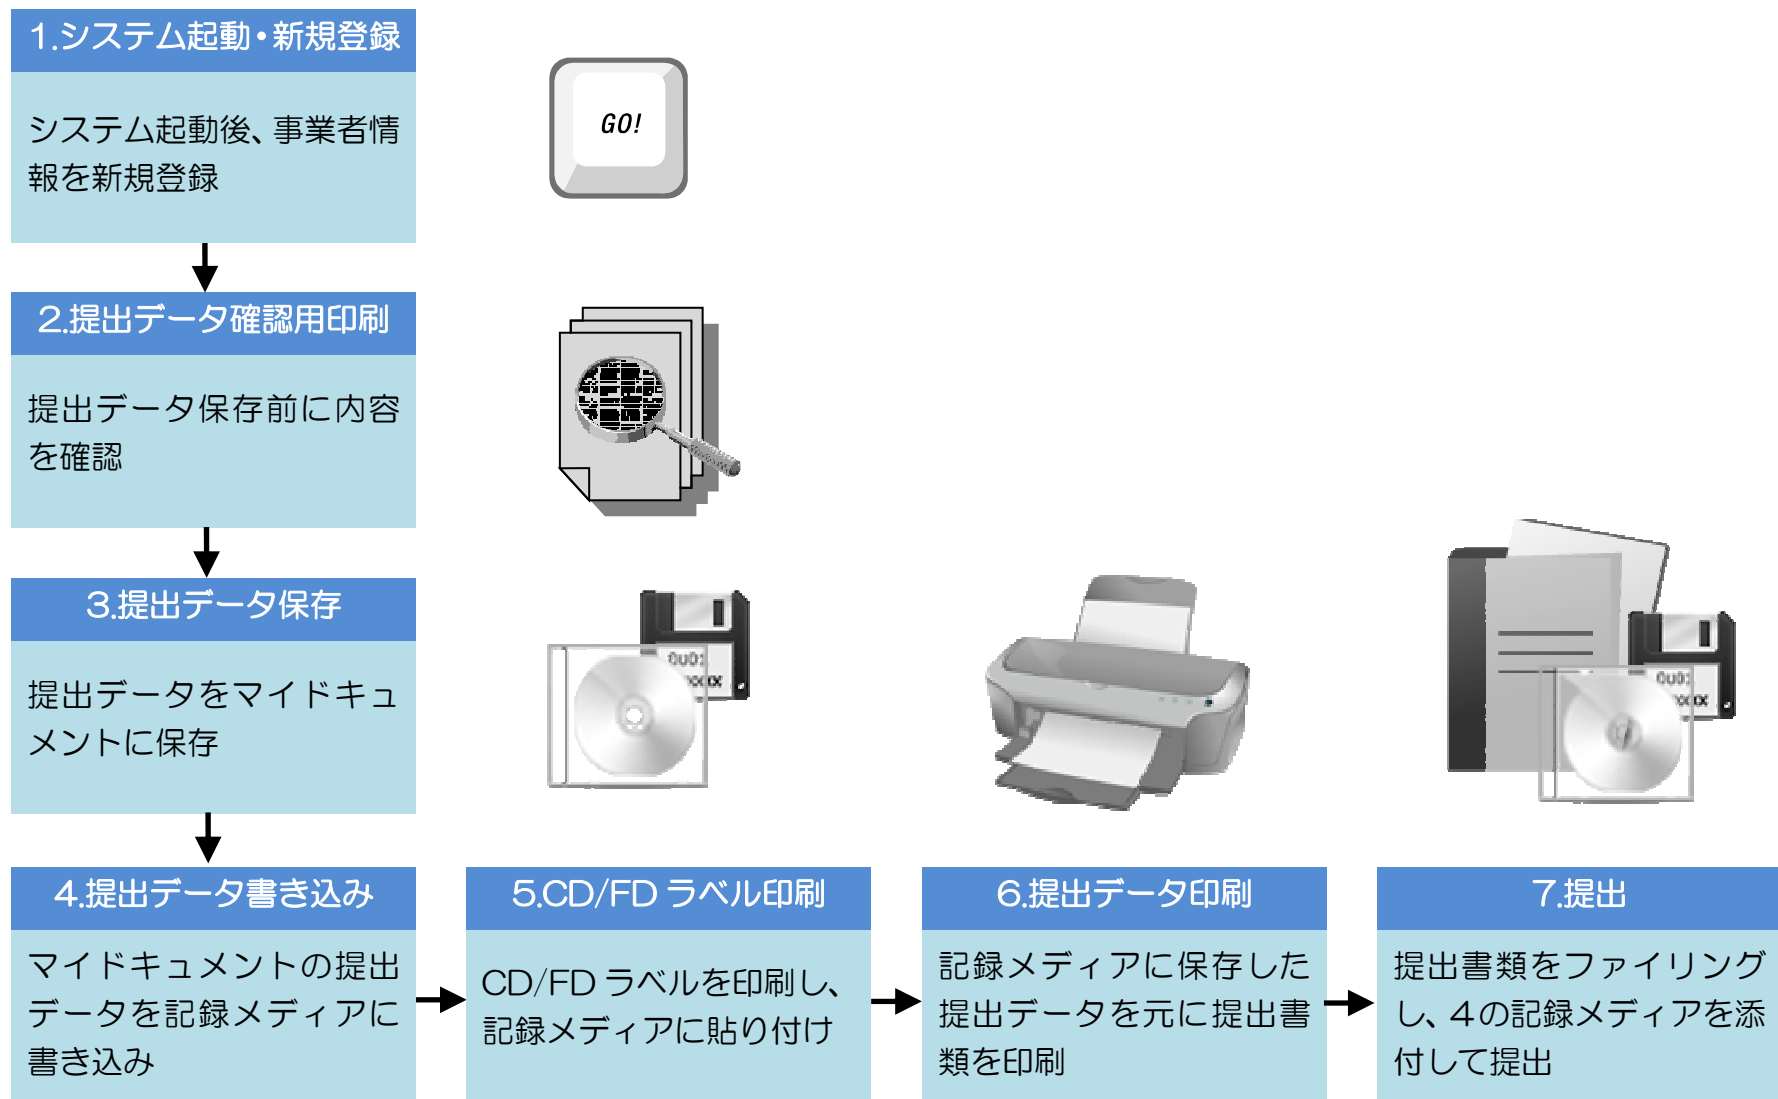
1.システム起動・新規登録

システム起動後、事業者情報を新規登録

GO!

2.提出データ確認用印刷

提出データ保存前に内容を確認

3.提出データ保存

提出データをマイドキュメントに保存

4.提出データ書き込み

マイドキュメントの提出データを記録メディアに書き込み

5.CD/FD ラベル印刷

CD/FD ラベルを印刷し、記録メディアに貼り付け

6.提出データ印刷

記録メディアに保存した提出データを元に提出書類を印刷

7.提出

提出書類をファイリングし、4の記録メディアを添付して提出